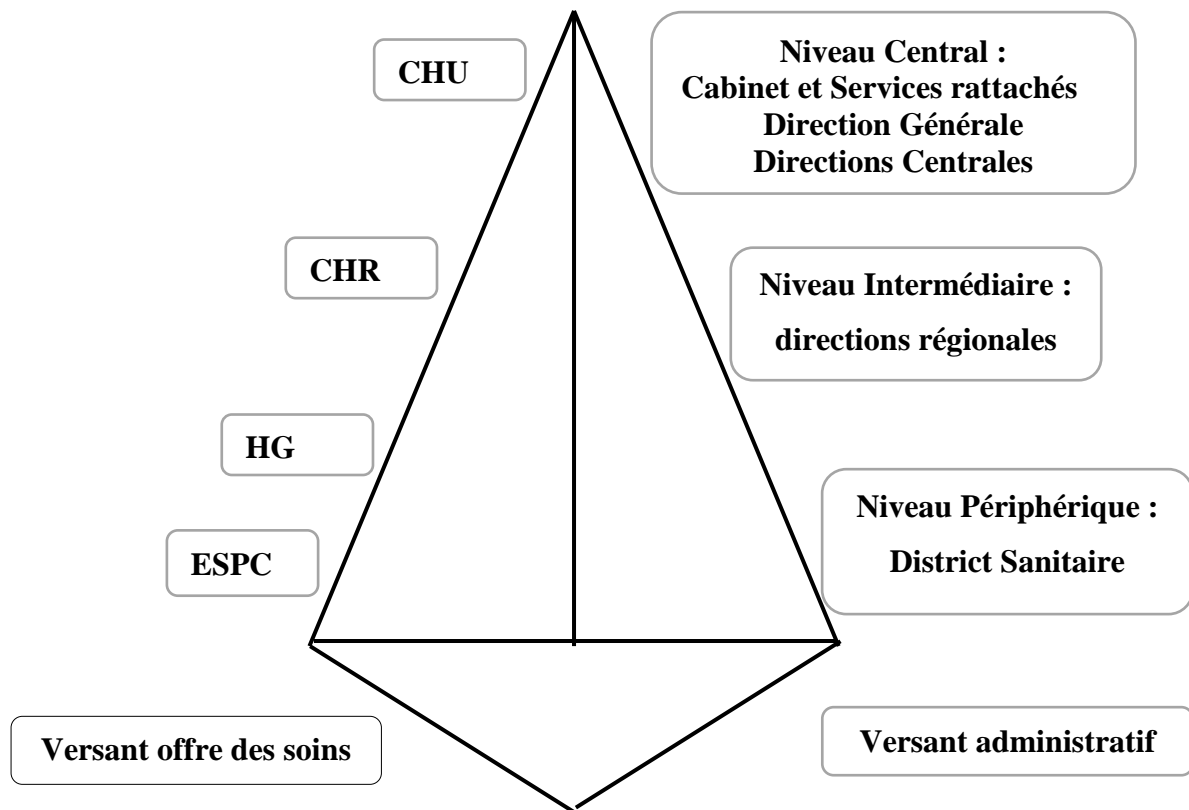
CHU

Niveau Central :
Cabinet et Services rattachés
Direction Générale
Directions Centrales

CHR

Niveau Intermédiaire :
directions régionales

HG

Niveau Périphérique :
District Sanitaire

ESPC

Versant offre des soins

Versant administratif